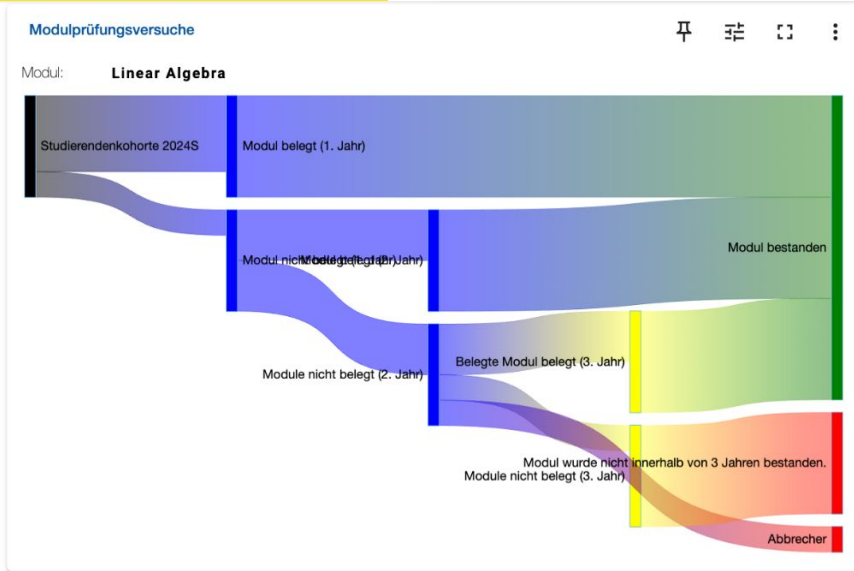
Modulprüfungsversuche

Modul: Linear Algebra

Studierendenkohorte 2024S

Modul belegt (1. Jahr)

Modul nicht belegt (1. Jahr) Modul belegt (2. Jahr)

Modul bestanden

Belegte Modul belegt (3. Jahr)

Module nicht belegt (2. Jahr)

Modul wurde nicht innerhalb von 3 Jahren bestanden.

Module nicht belegt (3. Jahr)

Abbrecher